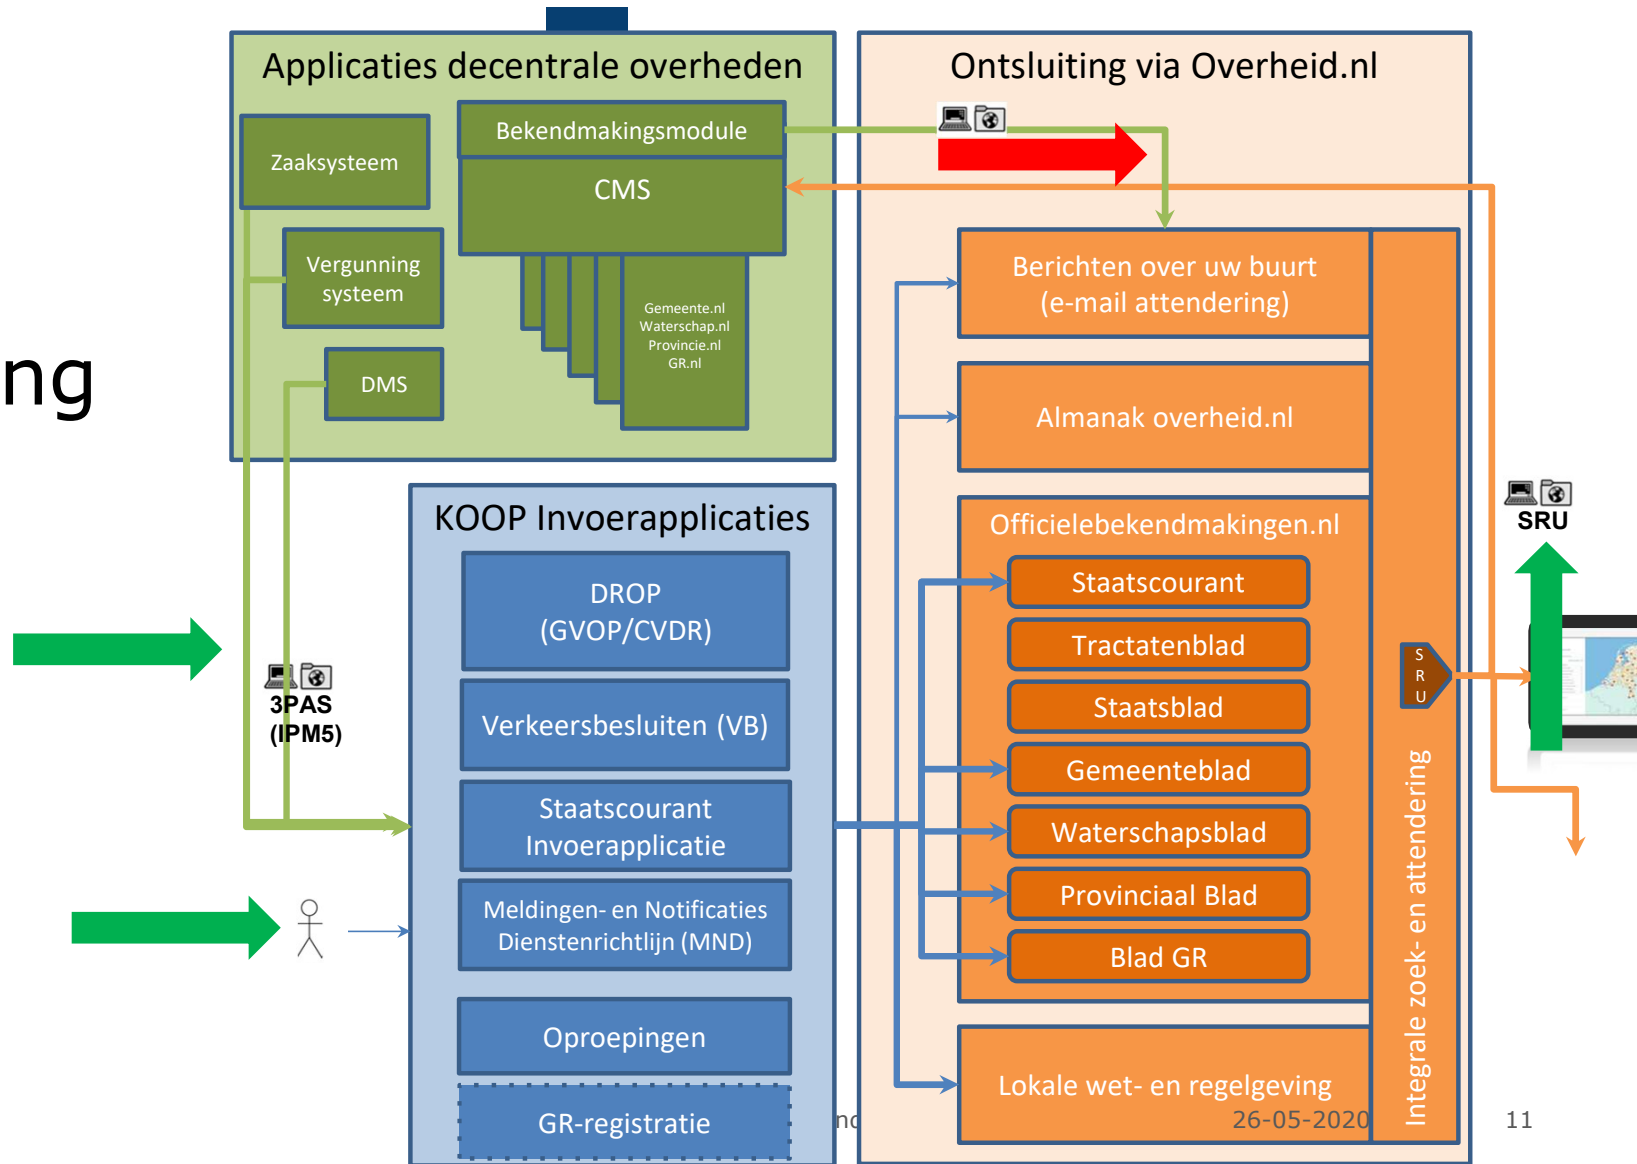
ng

Applicaties decentrale overheden

Zaaksysteem

Bekendmakingsmodule

CMS

Vergunning systeem

DMS

Gemeente.nl
Waterschap.nl
Provincie.nl
GR.nl

Ontsluiting via Overheid.nl

Berichten over uw buurt (e-mail attendering)

Almanak overheid.nl

Officielebekendmakingen.nl

Staatscourant

Tractatenblad

Staatsblad

Gemeenteblad

Waterschapsblad

Provinciaal Blad

Blad GR

Lokale wet- en regelgeving

Integrale zoek- en attendering

S R U

SRU

3PAS (IPM5)

KOOP Invoerapplicaties

DROP (GVOP/CVDR)

Verkeersbesluiten (VB)

Staatscourant Invoerapplicatie

Meldingen- en Notificaties Dienstenrichtlijn (MND)

Oproepingen

GR-registratie

nc

26-05-2020

11